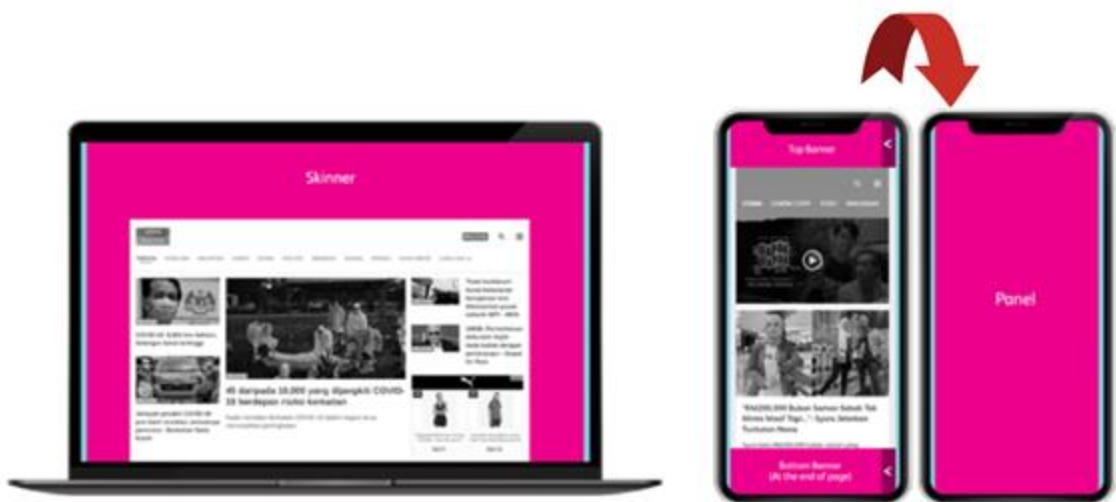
Skinner

45 daripada 10,000 yang dijangkiti COVID-19 berdepan risiko kematian

Top Banner

"RM200,000 Bukan Saman Sebab Tak Minta Maaf Tapi..." - Syatu Jelaskan Tuntutan Mona

Bottom Banner
(At the end of page)

Panel